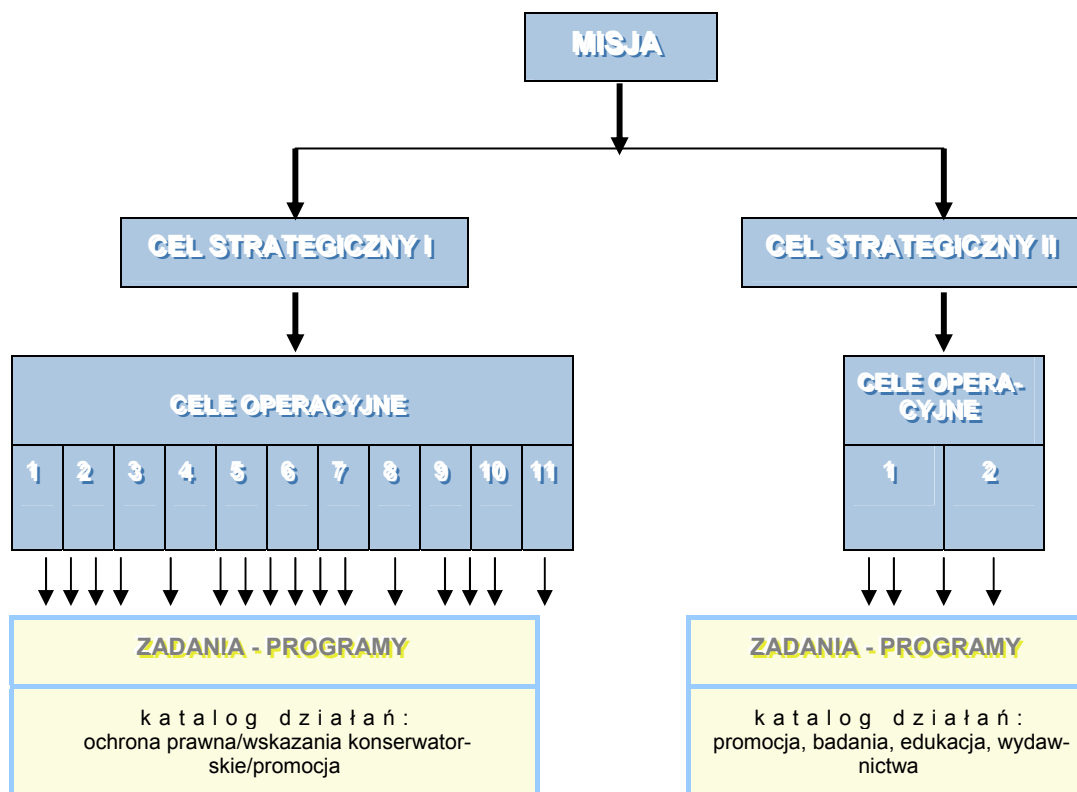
MISJA

CEL STRATEGICZNY I

CEL STRATEGICZNY II

CELE OPERACYJNE

| 1 | 2 | 3 | 4 | 5 | 6 | 7 | 8 | 9 | 10 | 11 |
|---|---|---|---|---|---|---|---|---|---|---|

CELE OPERACYJNE

| 1 | 2 |
|---|---|

ZADANIA - PROGRAMY

katalog działań: ochrona prawna/wskazania konserwatorskie/promocja

ZADANIA - PROGRAMY

katalog działań: promocja, badania, edukacja, wydawnictwa